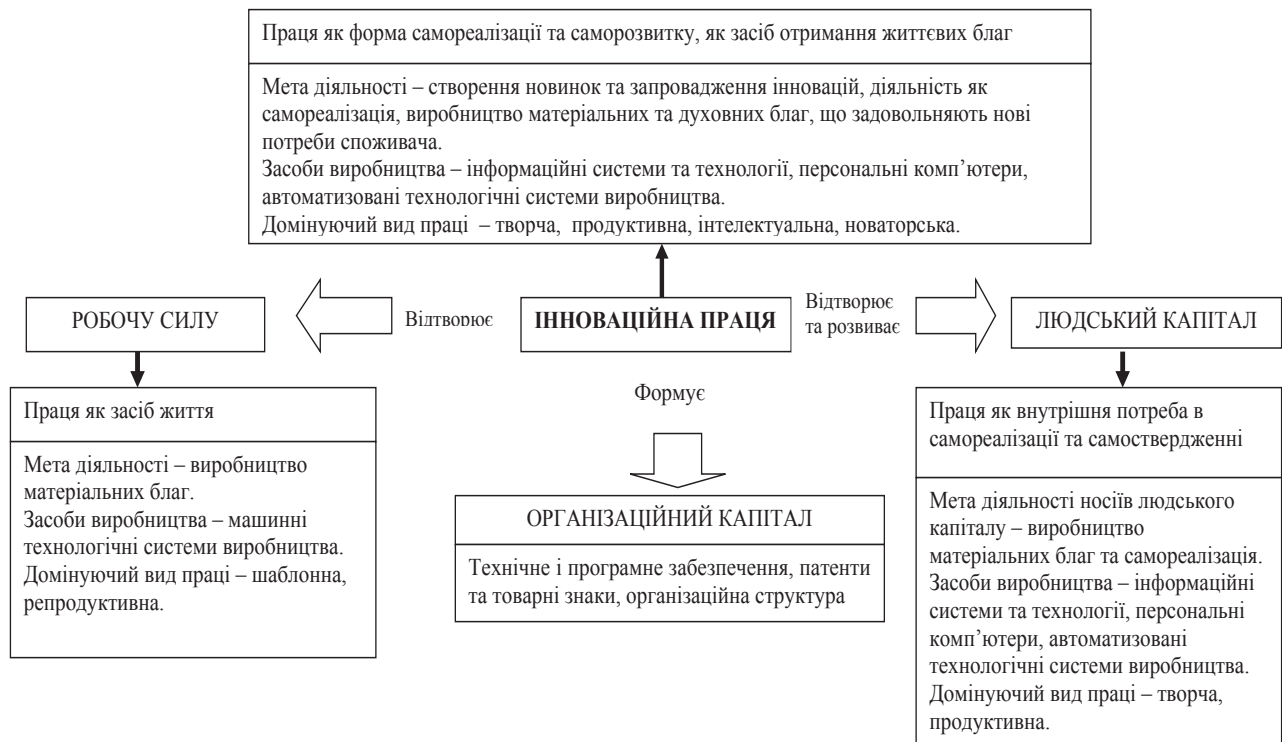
Праця як форма самореалізації та саморозвитку, як засіб отримання життєвих благ

Мета діяльності – створення новинок та запровадження інновацій, діяльність як самореалізація, виробництво матеріальних та духовних благ, що задовольняють нові потреби споживача.
Засоби виробництва – інформаційні системи та технології, персональні комп’ютери, автоматизовані технологічні системи виробництва.
Домінуючий вид праці – творча, продуктивна, інтелектуальна, новаторська.

РОБОЧУ СИЛУ

Відтворює

ІННОВАЦІЙНА ПРАЦЯ

Відтворює та розвиває

ЛЮДСЬКИЙ КАПІТАЛ

Праця як засіб життя

Мета діяльності – виробництво матеріальних благ.
Засоби виробництва – машинні технологічні системи виробництва.
Домінуючий вид праці – шаблонна, репродуктивна.

Формує

ОРГАНІЗАЦІЙНИЙ КАПІТАЛ

Технічне і програмне забезпечення, патенти та товарні знаки, організаційна структура

Праця як внутрішня потреба в самореалізації та самоствердженні

Мета діяльності носіїв людського капіталу – виробництво матеріальних благ та самореалізація.
Засоби виробництва – інформаційні системи та технології, персональні комп’ютери, автоматизовані технологічні системи виробництва.
Домінуючий вид праці – творча, продуктивна.